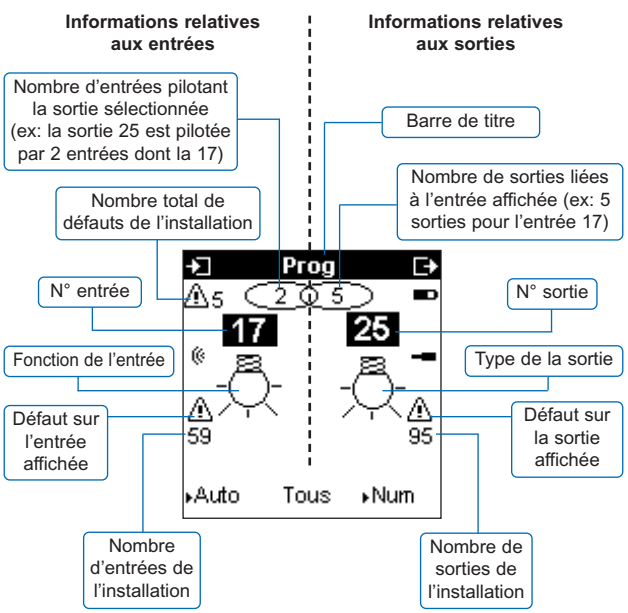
Informations relatives aux entrées

Informations relatives aux sorties

Nombre d'entrées pilotant la sortie sélectionnée (ex: la sortie 25 est pilotée par 2 entrées dont la 17)

Barre de titre

Nombre de sorties liées à l'entrée affichée (ex: 5 sorties pour l'entrée 17)

Nombre total de défauts de l'installation

Prog

5

2

5

N° entrée

N° sortie

17

25

Fonction de l'entrée

Type de la sortie

Défaut sur l'entrée affichée

Défaut sur la sortie affichée

59

95

▸Auto

Tous

▸Num

Nombre d'entrées de l'installation

Nombre de sorties de l'installation